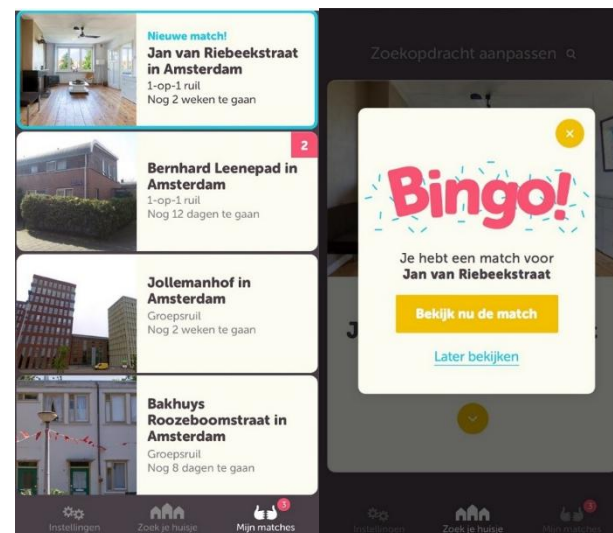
Nieuwe match!
Jan van Riebeekstraat in Amsterdam
1-op-1 ruil
Nog 2 weken te gaan

2
Bernhard Leenepad in Amsterdam
1-op-1 ruil
Nog 12 dagen te gaan

Jollemanhof in Amsterdam
Groepsruil
Nog 2 weken te gaan

Bakhuys Roozeboomstraat in Amsterdam
Groepsruil
Nog 8 dagen te gaan

Instellingen
Zoek je huisje
3
Mijn matches

Zoekopdracht aanpassen

×
Bingo!
Je hebt een match voor
Jan van Riebeekstraat
Bekijk nu de match
Later bekijken

Instellingen
Zoek je huisje
Mijn matches